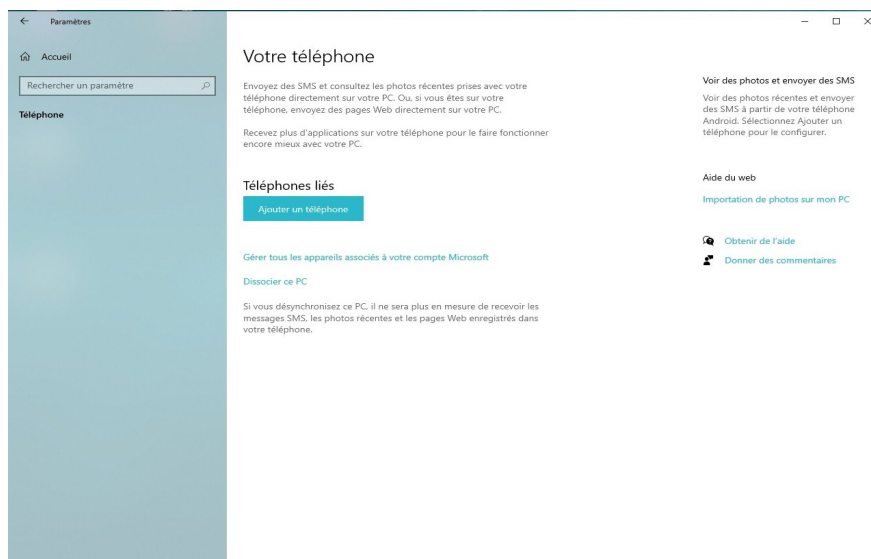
← Paramètres

Accueil

Rechercher un paramètre

Téléphone

Votre téléphone

Envoyez des SMS et consultez les photos récentes prises avec votre téléphone directement sur votre PC. Ou, si vous êtes sur votre téléphone, envoyez des pages Web directement sur votre PC.

Recevez plus d'applications sur votre téléphone pour le faire fonctionner encore mieux avec votre PC.

Téléphones liés

Ajouter un téléphone

Gérer tous les appareils associés à votre compte Microsoft

Dissocier ce PC

Si vous désynchronisez ce PC, il ne sera plus en mesure de recevoir les messages SMS, les photos récentes et les pages Web enregistrés dans votre téléphone.

Voir des photos et envoyer des SMS

Voir des photos récentes et envoyer des SMS à partir de votre téléphone Android. Sélectionnez Ajouter un téléphone pour le configurer.

Aide du web

Importation de photos sur mon PC

Obtenir de l'aide

Donner des commentaires